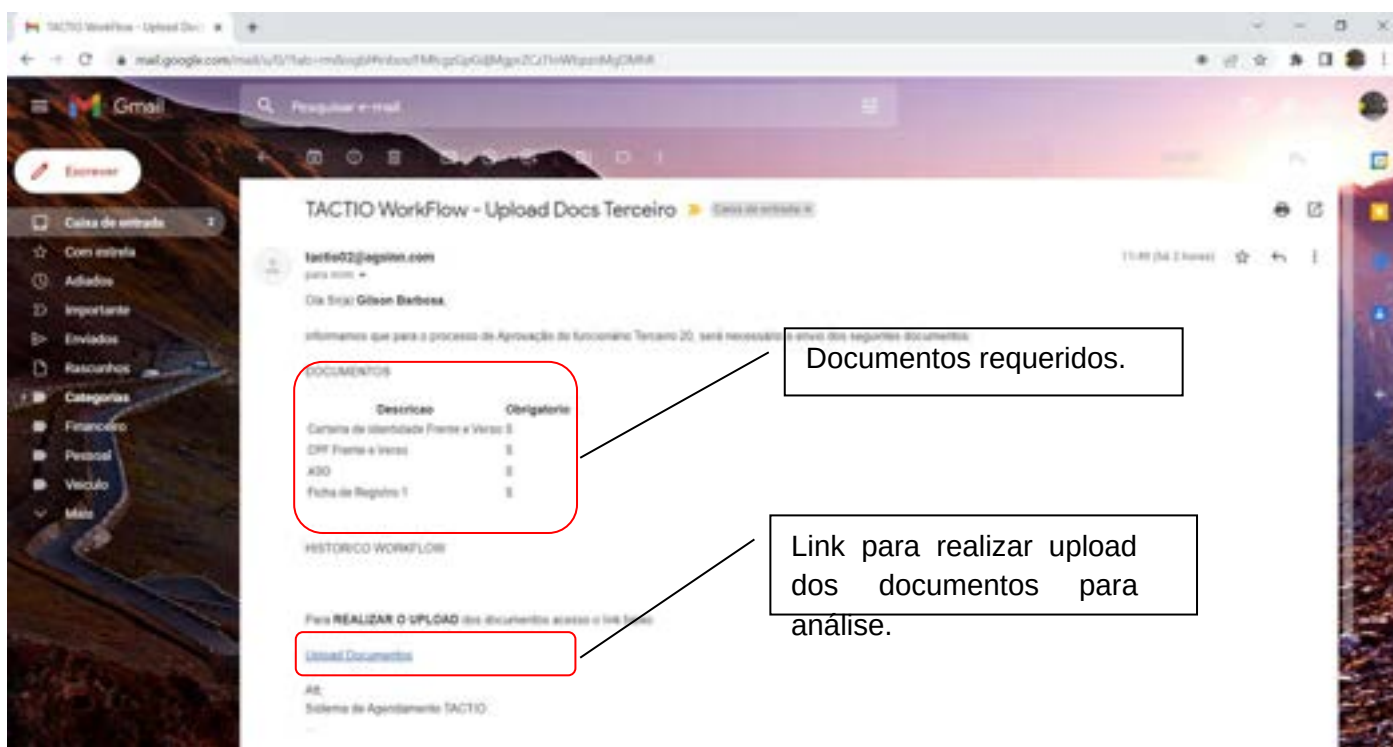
TACTIO WorkFlow - Upload Doc ×

mail.google.com/mail/u/0/?tab=rm&ogbl#inbox/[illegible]

Gmail

Pesquisar e-mail

Escrever

Caixa de entrada 2
Com estrela
Adiados
Importante
Enviados
Rascunhos
Categorias
Financeiro
Pessoal
Veiculo
Mais

TACTIO WorkFlow - Upload Docs Terceiro Caixa de entrada ×

tactio02@agsinn.com
para mim
11:49 (há 2 horas)

Ola Sr(a) Gilson Barbosa,

Informamos que para o processo de Aprovação do funcionário Terceiro 20, será necessário o envio dos seguintes documentos:

DOCUMENTOS

| Descricao | Obrigatorio |
|---|---|
| Carteira de Identidade Frente e Verso | S |
| CPF Frente e Verso | S |
| ASO | S |
| Ficha de Registro 1 | S |

HISTORICO WORKFLOW

Para REALIZAR O UPLOAD dos documentos acesse o link baixo:

Upload Documentos

Att,
Sistema de Agendamento TACTIO

Documentos requeridos.

Link para realizar upload dos documentos para análise.